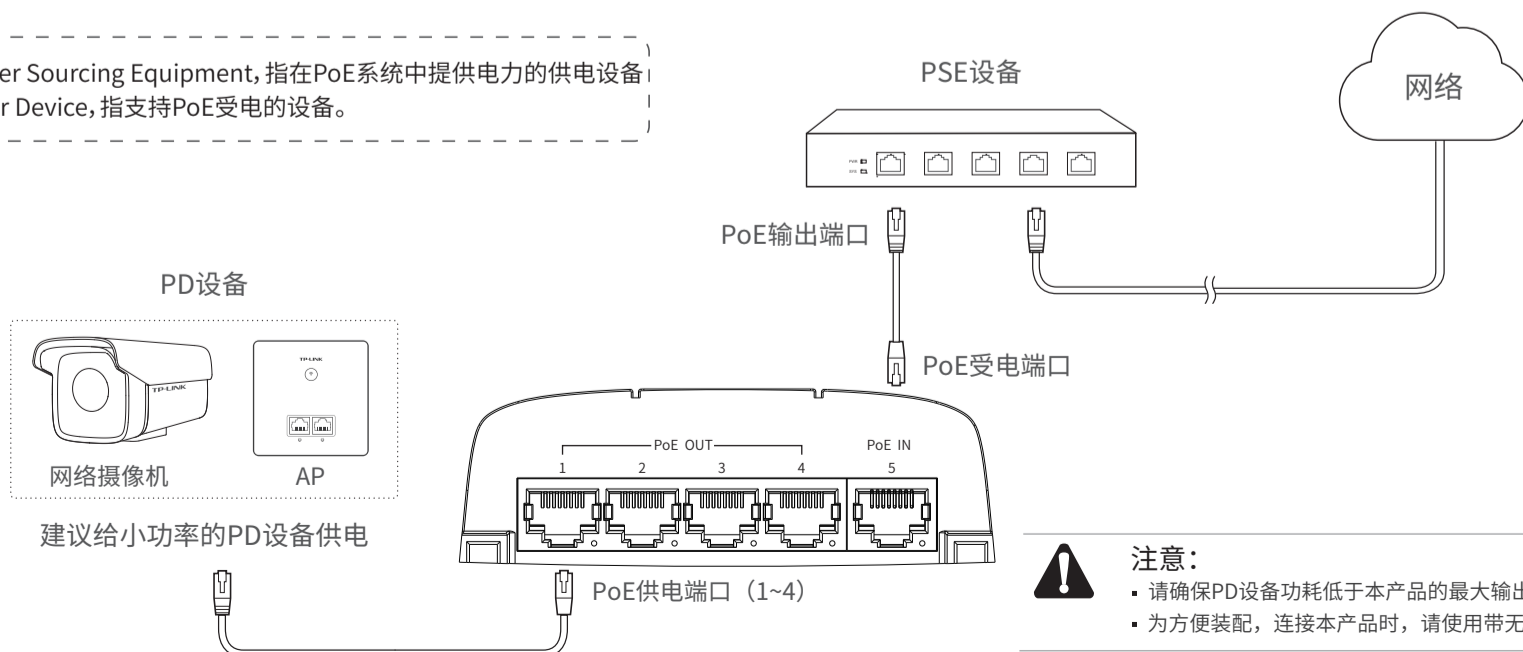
er Sourcing Equipment，指在PoE系统中提供电力的供电设备
r Device，指支持PoE受电的设备。

PSE设备

网络

PWR
SYS

PoE输出端口

PD设备

PoE受电端口

TP-LINK

TP-LINK

网络摄像机

AP

PoE OUT
1 2 3 4

PoE IN
5

建议给小功率的PD设备供电

PoE供电端口（1~4）

注意：
▪ 请确保PD设备功耗低于本产品的最大输出
▪ 为方便装配，连接本产品时，请使用带无